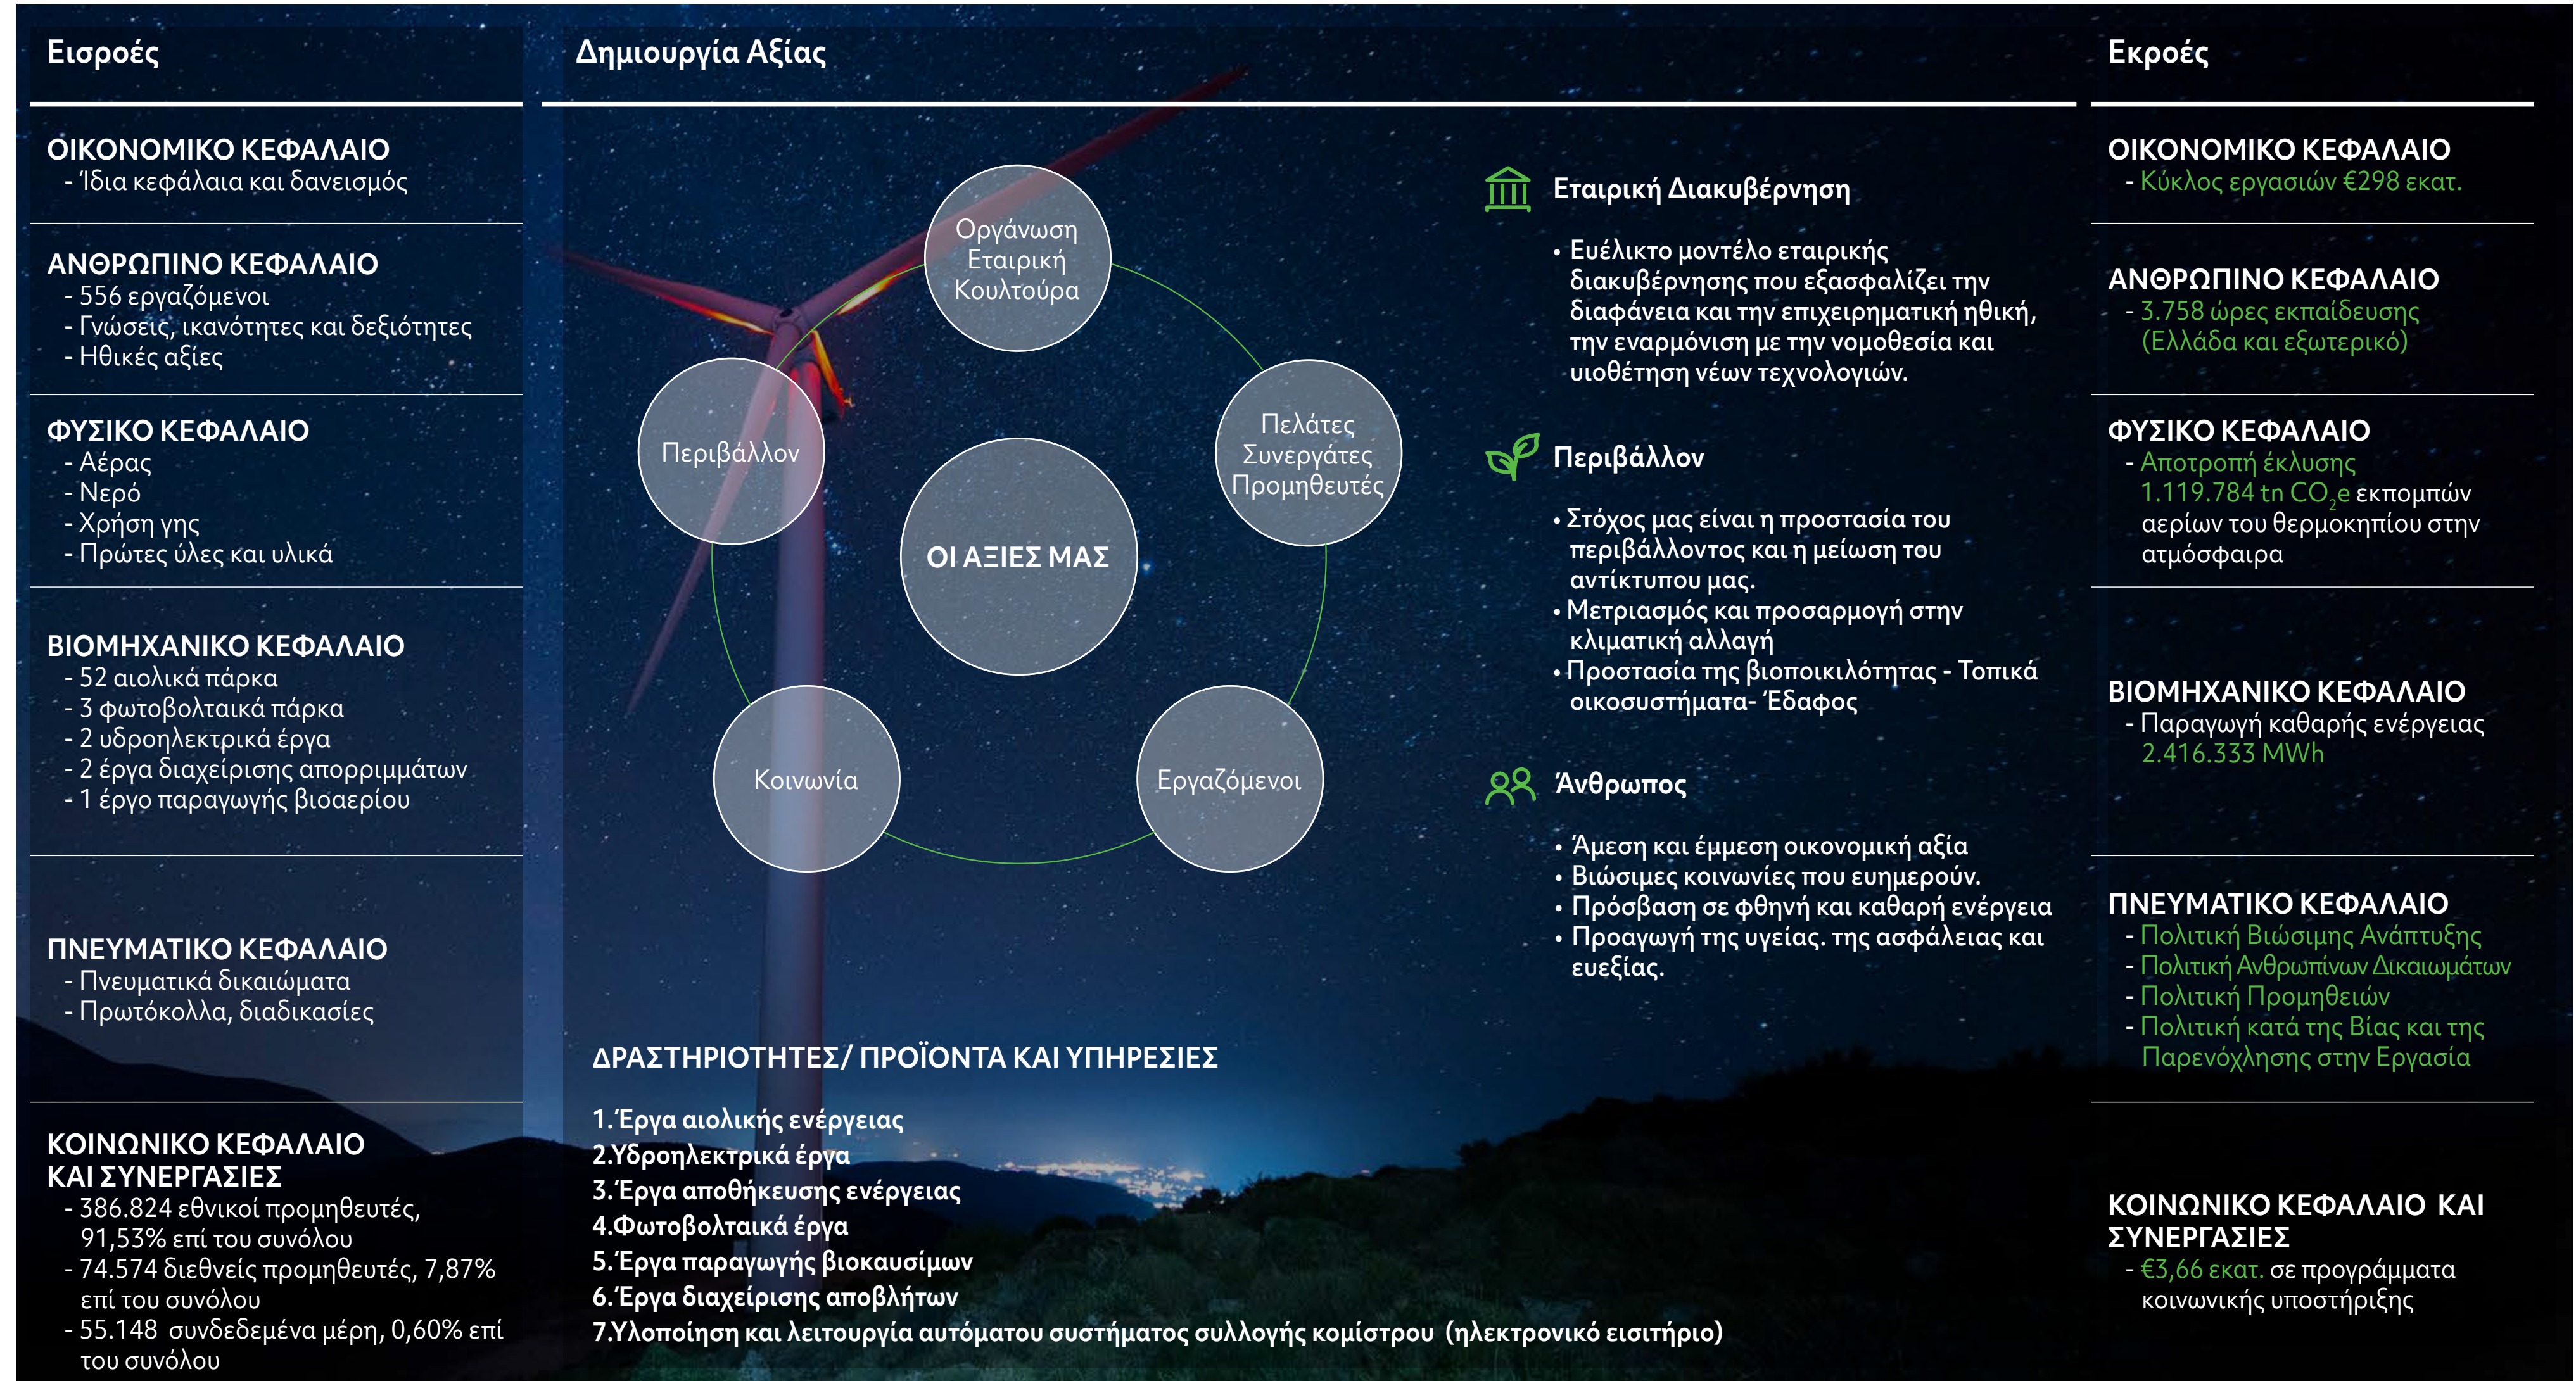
Εισροές

ΟΙΚΟΝΟΜΙΚΟ ΚΕΦΑΛΑΙΟ
- Ίδια κεφάλαια και δανεισμός

ΑΝΘΡΩΠΙΝΟ ΚΕΦΑΛΑΙΟ
- 556 εργαζόμενοι
- Γνώσεις, ικανότητες και δεξιότητες
- Ηθικές αξίες

ΦΥΣΙΚΟ ΚΕΦΑΛΑΙΟ
- Αέρας
- Νερό
- Χρήση γης
- Πρώτες ύλες και υλικά

ΒΙΟΜΗΧΑΝΙΚΟ ΚΕΦΑΛΑΙΟ
- 52 αιολικά πάρκα
- 3 φωτοβολταικά πάρκα
- 2 υδροηλεκτρικά έργα
- 2 έργα διαχείρισης απορριμμάτων
- 1 έργο παραγωγής βιοαερίου

ΠΝΕΥΜΑΤΙΚΟ ΚΕΦΑΛΑΙΟ
- Πνευματικά δικαιώματα
- Πρωτόκολλα, διαδικασίες

ΚΟΙΝΩΝΙΚΟ ΚΕΦΑΛΑΙΟ ΚΑΙ ΣΥΝΕΡΓΑΣΙΕΣ
- 386.824 εθνικοί προμηθευτές, 91,53% επί του συνόλου
- 74.574 διεθνείς προμηθευτές, 7,87% επί του συνόλου
- 55.148 συνδεδεμένα μέρη, 0,60% επί του συνόλου

Δημιουργία Αξίας

Οργάνωση Εταιρική Κουλτούρα

Περιβάλλον

Πελάτες Συνεργάτες Προμηθευτές

ΟΙ ΑΞΙΕΣ ΜΑΣ

Κοινωνία

Εργαζόμενοι

Εταιρική Διακυβέρνηση

• Ευέλικτο μοντέλο εταιρικής διακυβέρνησης που εξασφαλίζει την διαφάνεια και την επιχειρηματική ηθική, την εναρμόνιση με την νομοθεσία και υιοθέτηση νέων τεχνολογιών.

Περιβάλλον

• Στόχος μας είναι η προστασία του περιβάλλοντος και η μείωση του αντίκτυπου μας.
• Μετριασμός και προσαρμογή στην κλιματική αλλαγή
• Προστασία της βιοποικιλότητας - Τοπικά οικοσυστήματα- Έδαφος

Άνθρωπος

• Άμεση και έμμεση οικονομική αξία
• Βιώσιμες κοινωνίες που ευημερούν.
• Πρόσβαση σε φθηνή και καθαρή ενέργεια
• Προαγωγή της υγείας. της ασφάλειας και ευεξίας.

ΔΡΑΣΤΗΡΙΟΤΗΤΕΣ/ ΠΡΟΪΟΝΤΑ ΚΑΙ ΥΠΗΡΕΣΙΕΣ

1. Έργα αιολικής ενέργειας
2.Υδροηλεκτρικά έργα
3. Έργα αποθήκευσης ενέργειας
4.Φωτοβολταικά έργα
5. Έργα παραγωγής βιοκαυσίμων
6. Έργα διαχείρισης αποβλήτων
7.Υλοποίηση και λειτουργία αυτόματου συστήματος συλλογής κομίστρου (ηλεκτρονικό εισιτήριο)

Εκροές

ΟΙΚΟΝΟΜΙΚΟ ΚΕΦΑΛΑΙΟ
- Κύκλος εργασιών €298 εκατ.

ΑΝΘΡΩΠΙΝΟ ΚΕΦΑΛΑΙΟ
- 3.758 ώρες εκπαίδευσης (Ελλάδα και εξωτερικό)

ΦΥΣΙΚΟ ΚΕΦΑΛΑΙΟ
- Αποτροπή έκλυσης 1.119.784 tn $CO_2e$ εκπομπών αερίων του θερμοκηπίου στην ατμόσφαιρα

ΒΙΟΜΗΧΑΝΙΚΟ ΚΕΦΑΛΑΙΟ
- Παραγωγή καθαρής ενέργειας 2.416.333 MWh

ΠΝΕΥΜΑΤΙΚΟ ΚΕΦΑΛΑΙΟ
- Πολιτική Βιώσιμης Ανάπτυξης
- Πολιτική Ανθρωπίνων Δικαιωμάτων
- Πολιτική Προμηθειών
- Πολιτική κατά της Βίας και της Παρενόχλησης στην Εργασία

ΚΟΙΝΩΝΙΚΟ ΚΕΦΑΛΑΙΟ ΚΑΙ ΣΥΝΕΡΓΑΣΙΕΣ
- €3,66 εκατ. σε προγράμματα κοινωνικής υποστήριξης